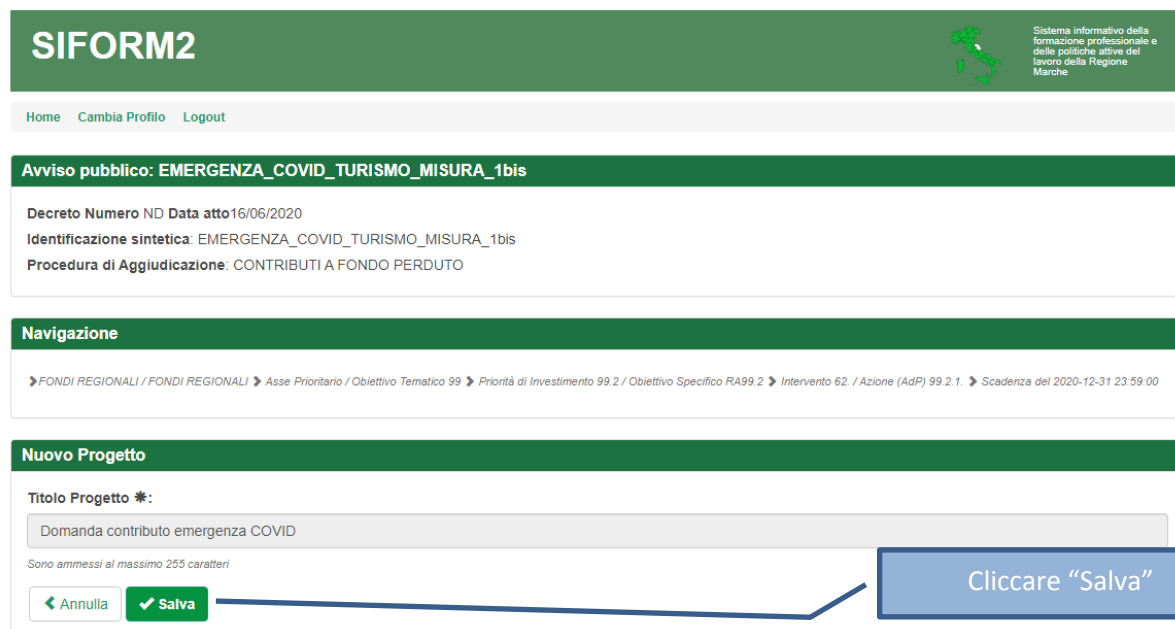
SIFORM2

Sistema informativo della formazione professionale e delle politiche attive del lavoro della Regione Marche

Home Cambia Profilo Logout

Avviso pubblico: EMERGENZA_COVID_TURISMO_MISURA_1bis

Decreto Numero ND Data atto16/06/2020

Identificazione sintetica: EMERGENZA_COVID_TURISMO_MISURA_1bis

Procedura di Aggiudicazione: CONTRIBUTI A FONDO PERDUTO

Navigazione

FONDI REGIONALI / FONDI REGIONALI › Asse Prioritario / Obiettivo Tematico 99 › Priorità di Investimento 99.2 / Obiettivo Specifico RA99.2 › Intervento 62. / Azione (AdP) 99.2.1. › Scadenza del 2020-12-31 23:59:00

Nuovo Progetto

Titolo Progetto ✱:

Domanda contributo emergenza COVID

Sono ammessi al massimo 255 caratteri

Annulla Salva

Cliccare “Salva”